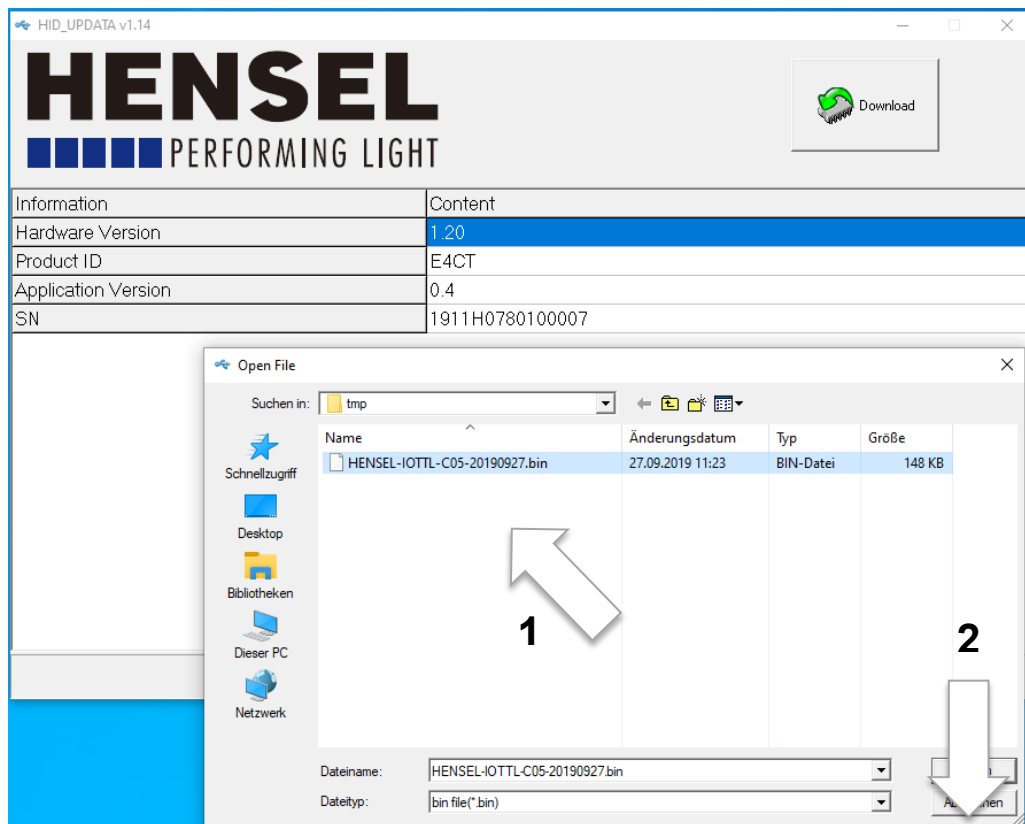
HID_UPDATA v1.14

HENSEL
PERFORMING LIGHT

Download

| Information | Content |
|---|---|
| Hardware Version | 1.20 |
| Product ID | E4CT |
| Application Version | 0.4 |
| SN | 1911H0780100007 |

Open File

Suchen in: tmp

| Name | Änderungsdatum | Typ | Größe |
|---|---|---|---|
| HENSEL-IOTTL-C05-20190927.bin | 27.09.2019 11:23 | BIN-Datei | 148 KB |

Schnellzugriff
Desktop
Bibliotheken
Dieser PC
Netzwerk

1

2

Dateiname: HENSEL-IOTTL-C05-20190927.bin
Dateityp: bin file(*.bin)

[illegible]n
Ab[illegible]hen